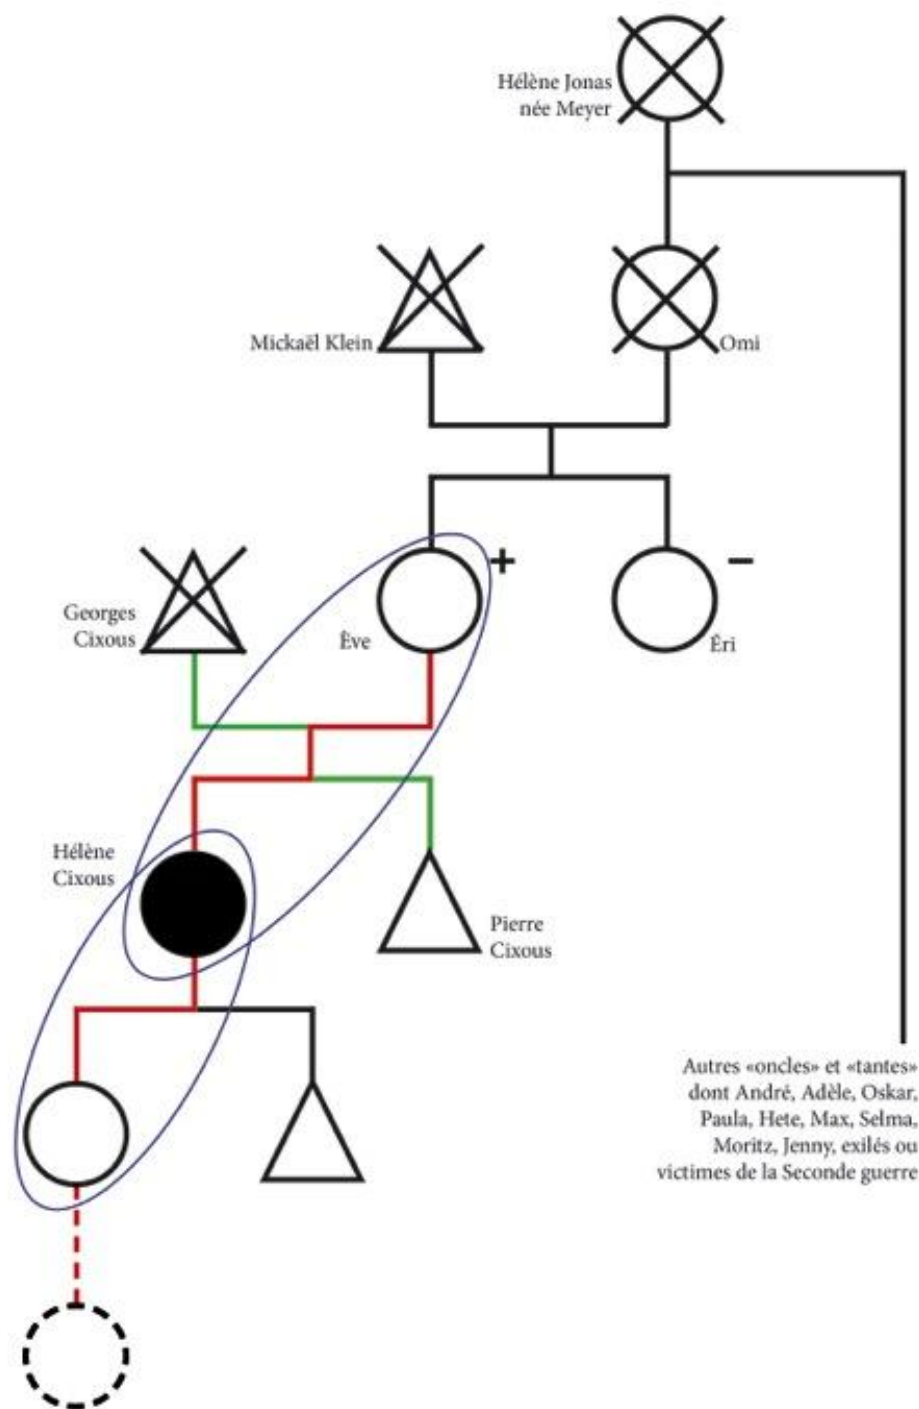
Hélène Jonas née Meyer

Mickaël Klein

Omi

Georges Cixous

Ève

+

−

Éri

Hélène Cixous

Pierre Cixous

Autres «oncles» et «tantes» dont André, Adèle, Oskar, Paula, Hete, Max, Selma, Moritz, Jenny, exilés ou victimes de la Seconde guerre